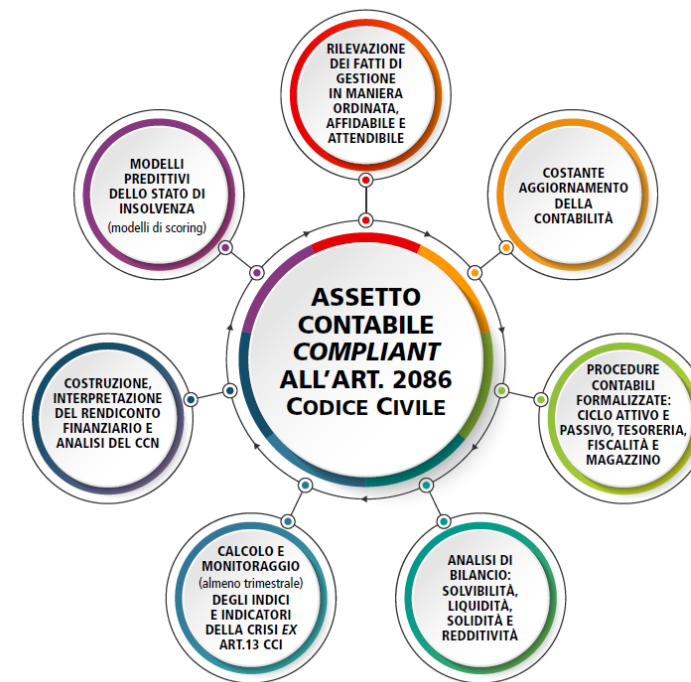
ASSETTO CONTABILE *COMPLIANT* ALL'ART. 2086 CODICE CIVILE

RILEVAZIONE DEI FATTI DI GESTIONE IN MANIERA ORDINATA, AFFIDABILE E ATTENDIBILE

COSTANTE AGGIORNAMENTO DELLA CONTABILITÀ

PROCEDURE CONTABILI FORMALIZZATE: CICLO ATTIVO E PASSIVO, TESORERIA, FISCALITÀ E MAGAZZINO

ANALISI DI BILANCIO: SOLVIBILITÀ, LIQUIDITÀ, SOLIDITÀ E REDDITIVITÀ

CALCOLO E MONITORAGGIO (almeno trimestrale) DEGLI INDICI E INDICATORI DELLA CRISI *EX* ART.13 CCI

COSTRUZIONE, INTERPRETAZIONE DEL RENDICONTO FINANZIARIO E ANALISI DEL CCN

MODELLI PREDITTIVI DELLO STATO DI INSOLVENZA (modelli di scoring)